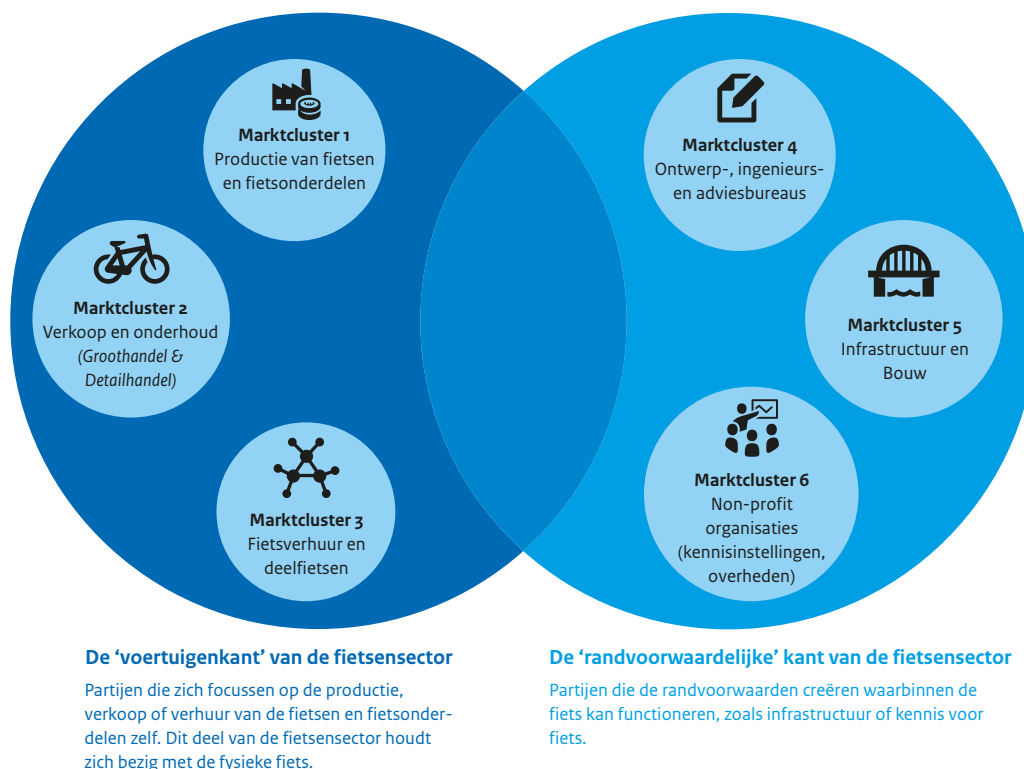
Marktcluster 1
Productie van fietsen en fietsonderdelen

Marktcluster 2
Verkoop en onderhoud
(Groothandel & Detailhandel)

Marktcluster 3
Fietsverhuur en deelfietsen

Marktcluster 4
Ontwerp-, ingenieurs- en adviesbureaus

Marktcluster 5
Infrastructuur en Bouw

Marktcluster 6
Non-profit organisaties (kennisinstellingen, overheden)

De 'voertuigenkant' van de fietsensector

Partijen die zich focussen op de productie, verkoop of verhuur van de fietsen en fietsonderdelen zelf. Dit deel van de fietsensector houdt zich bezig met de fysieke fiets.

De 'randvoorwaardelijke' kant van de fietsensector

Partijen die de randvoorwaarden creëren waarbinnen de fiets kan functioneren, zoals infrastructuur of kennis voor fiets.